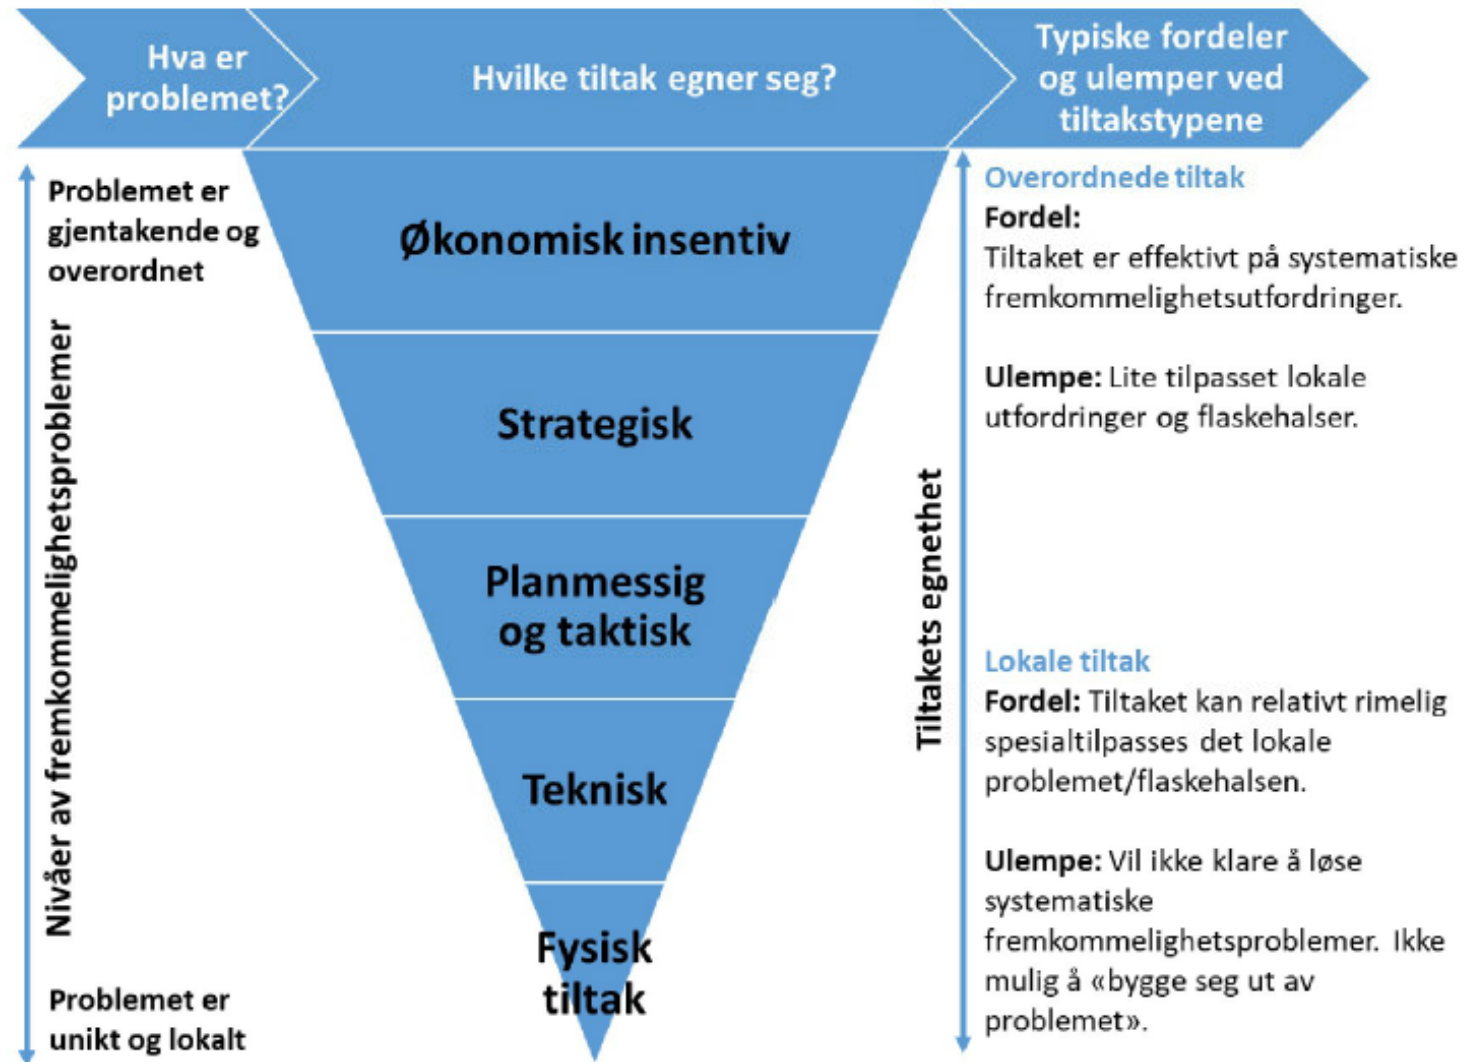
Hva er problemet?

Hvilke tiltak egner seg?

Typiske fordeler og ulemper ved tiltakstypene

Problemet er gjentakende og overordnet

Nivåer av fremkommelighetsproblemer

Problemet er unikt og lokalt

Økonomisk insentiv

Strategisk

Planmessig og taktisk

Teknisk

Fysisk tiltak

Tiltakets egnethet

Overordnede tiltak
Fordel:
Tiltaket er effektivt på systematiske fremkommelighetsutfordringer.

Ulempe: Lite tilpasset lokale utfordringer og flaskehalser.

Lokale tiltak
Fordel: Tiltaket kan relativt rimelig spesialtilpasses det lokale problemet/flaskehalsen.

Ulempe: Vil ikke klare å løse systematiske fremkommelighetsproblemer. Ikke mulig å «bygge seg ut av problemet».